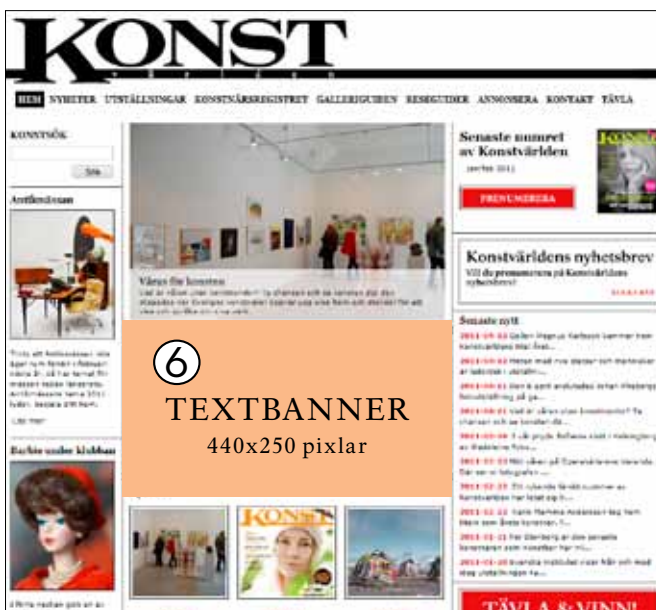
KONST

HEM NYHETER UTSTÄLLNINGAR KONSTNÄRSREGISTRET GALLERIGUIDEN RESEGUIDER ANNONSERA KONTAKT TÄVLA

KONSTSÖK

Sök

Antikmässan

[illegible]

Läs mer

Barbie under klubban

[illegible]

Våren för konsten

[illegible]

Senaste numret av Konstvärlden

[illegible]

PRENUMERERA

KONST

Konstvärldens nyhetsbrev

Vill du prenumerera på Konstvärldens nyhetsbrev?

Senaste nytt

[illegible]

⑥

TEXTBANNER

440x250 pixlar

KONST

TÄVLA & VINN!